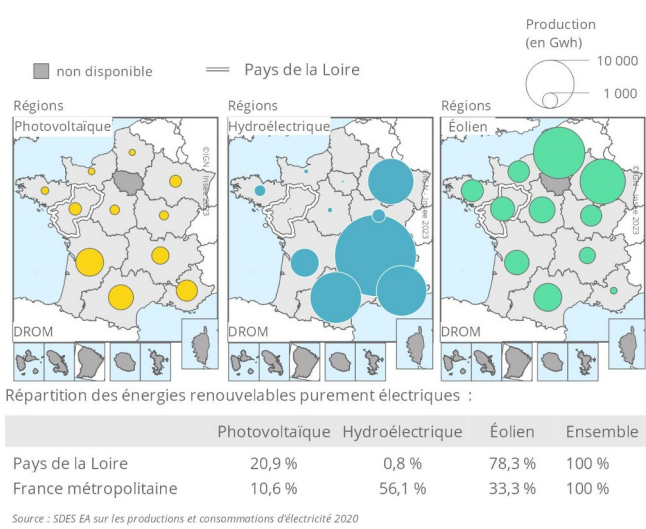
Production (en Gwh)

10 000

1 000

non disponible

Pays de la Loire

Régions

Photovoltaïque

©IGN - Insee 2023

DROM

Régions

Hydroélectrique

©IGN - Insee 2023

DROM

Régions

Éolien

©IGN - Insee 2023

DROM

Répartition des énergies renouvelables purement électriques :

| | Photovoltaïque | Hydroélectrique | Éolien | Ensemble |
|---|---|---|---|---|
| Pays de la Loire | 20,9 % | 0,8 % | 78,3 % | 100 % |
| France métropolitaine | 10,6 % | 56,1 % | 33,3 % | 100 % |

Source : SDES EA sur les productions et consommations d'électricité 2020